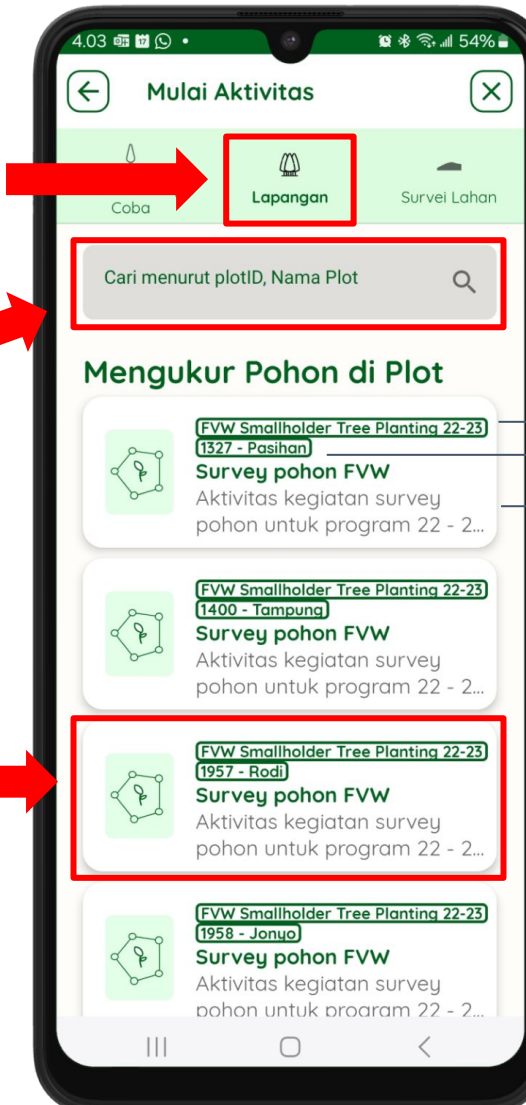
4.03 • 54%

Mulai Aktivitas

Coba

Lapangan

Survei Lahan

Cari menurut plotID, Nama Plot

Mengukur Pohon di Plot

FVW Smallholder Tree Planting 22-23
1327 - Pasihan
Survey pohon FVW
Aktivitas kegiatan survey pohon untuk program 22 - 2...

FVW Smallholder Tree Planting 22-23
1400 - Tampung
Survey pohon FVW
Aktivitas kegiatan survey pohon untuk program 22 - 2...

FVW Smallholder Tree Planting 22-23
1957 - Rodi
Survey pohon FVW
Aktivitas kegiatan survey pohon untuk program 22 - 2...

FVW Smallholder Tree Planting 22-23
1958 - Jonyo
Survey pohon FVW
Aktivitas kegiatan survey pohon untuk program 22 - 2...